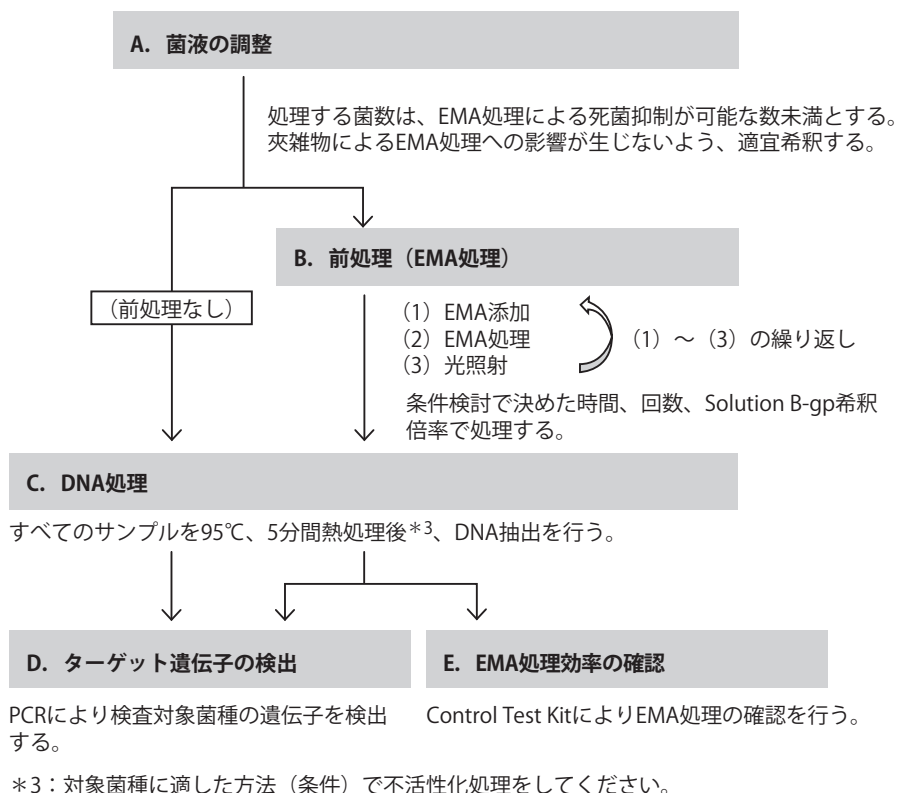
A. 菌液の調整

処理する菌数は、EMA処理による死菌抑制が可能な数未満とする。夾雑物によるEMA処理への影響が生じないよう、適宜希釈する。

B. 前処理（EMA処理）

（前処理なし）

（1）EMA添加
（2）EMA処理
（3）光照射

（1）～（3）の繰り返し

条件検討で決めた時間、回数、Solution B-gp希釈倍率で処理する。

C. DNA処理

すべてのサンプルを95℃、5分間熱処理後＊3、DNA抽出を行う。

D. ターゲット遺伝子の検出

PCRにより検査対象菌種の遺伝子を検出する。

E. EMA処理効率の確認

Control Test KitによりEMA処理の確認を行う。

＊3：対象菌種に適した方法（条件）で不活性化処理をしてください。